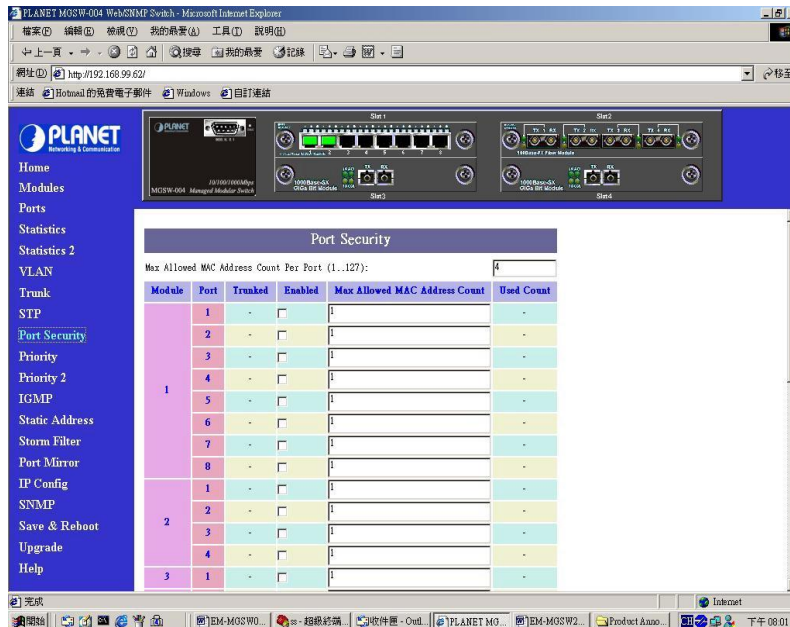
PLANET MGSW-004 Web/SNMP Switch - Microsoft Internet Explorer

檔案(F) 編輯(E) 檢視(V) 我的最愛(A) 工具(T) 說明(H)

上一頁 搜尋 我的最愛 記錄

網址(D) http://192.168.99.62/

連結 Hotmail 的免費電子郵件 Windows 自訂連結

PLANET Networking & Communication

Home
Modules
Ports
Statistics
Statistics 2
VLAN
Trunk
STP
Port Security
Priority
Priority 2
IGMP
Static Address
Storm Filter
Port Mirror
IP Config
SNMP
Save & Reboot
Upgrade
Help

PLANET MGSW-004 Managed Modular Switch 10/100/1000Mbps

Slot1 Slot2 Slot3 Slot4

1000Base-SX GIGa Bit Module

Port Security

Max Allowed MAC Address Count Per Port (1..127): 4

| Module | Port | Trunked | Enabled | Max Allowed MAC Address Count | Used Count |
|---|---|---|---|---|---|
| 1 | 1 | - | | 1 | - |
| | 2 | - | | 1 | - |
| | 3 | - | | 1 | - |
| | 4 | - | | 1 | - |
| | 5 | - | | 1 | - |
| | 6 | - | | 1 | - |
| | 7 | - | | 1 | - |
| | 8 | - | | 1 | - |
| 2 | 1 | - | | 1 | - |
| | 2 | - | | 1 | - |
| | 3 | - | | 1 | - |
| | 4 | - | | 1 | - |
| 3 | 1 | - | | 1 | - |

完成 Internet

開始 EM-MGSW0... ss - 超級終端... 收件匣 - Outl... PLANET MG... EM-MGSW2... Product Anno... 下午 08:01